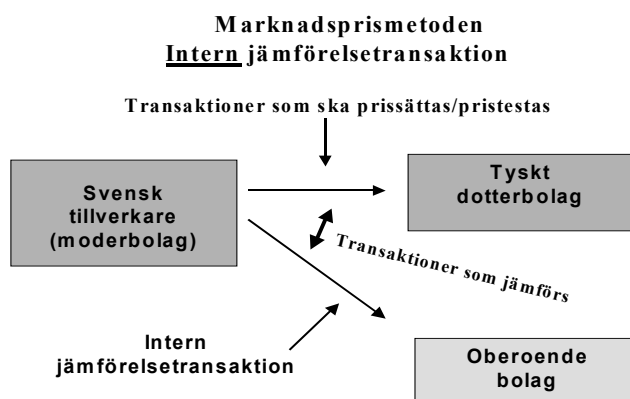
Marknadsprismetoden
Intern jämförelsetransaktion

Transaktioner som ska prissättas/pristestas

Svensk tillverkare (moderbolag)

Tyskt dotterbolag

Transaktioner som jämförs

Intern jämförelsetransaktion

Oberoende bolag